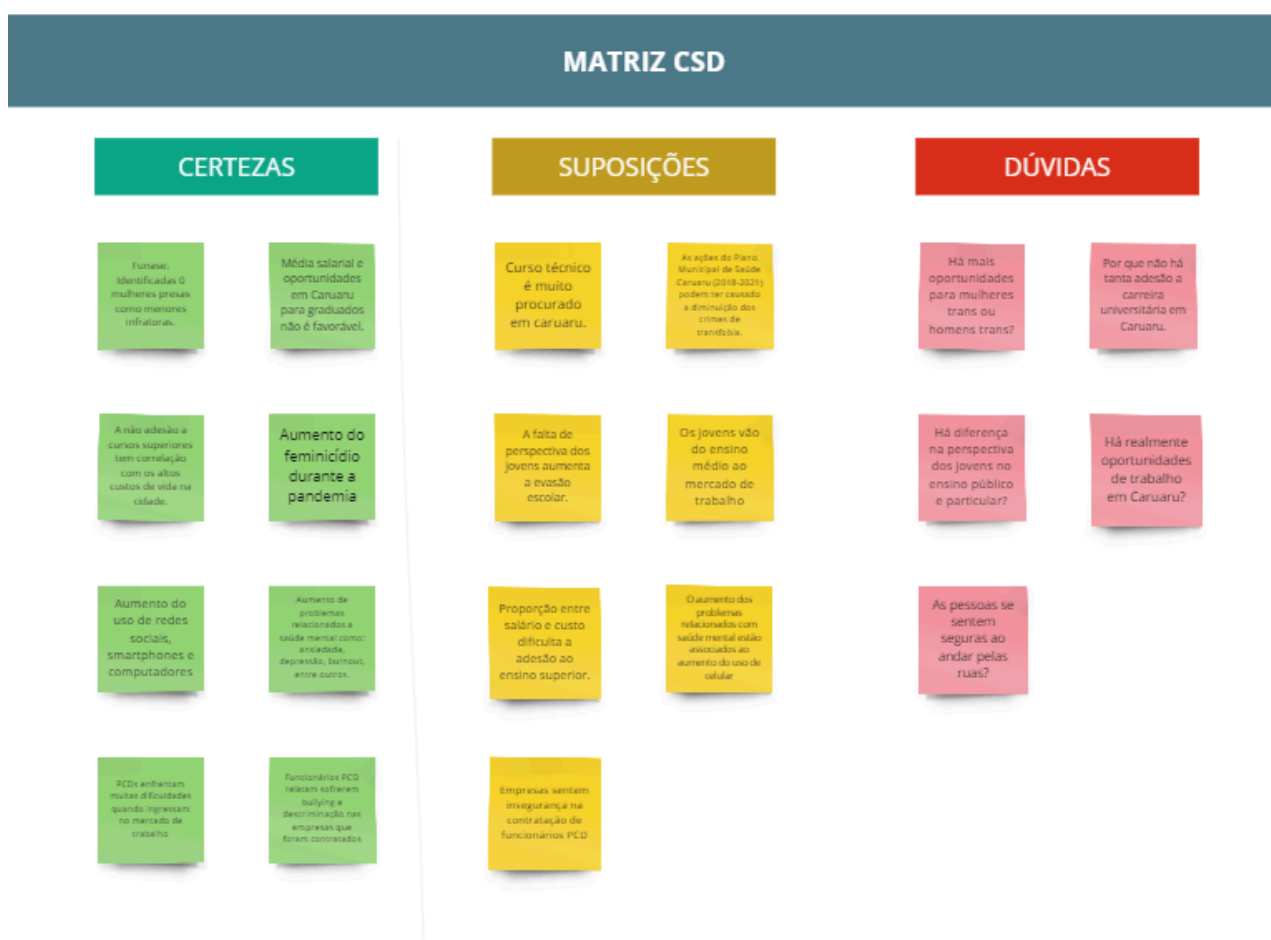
MATRIZ CSD

CERTEZAS

Funase: Identificadas 0 mulheres presas como menores infratoras.

Média salarial e oportunidades em Caruaru para graduados não é favorável.

A não adesão a cursos superiores tem correlação com os altos custos de vida na cidade.

Aumento do feminicídio durante a pandemia

Aumento do uso de redes sociais, smartphones e computadores

Aumento de problemas relacionados a saúde mental como: ansiedade, depressão, burnout, entre outros.

PCDs enfrentam muitas dificuldades quando ingressam no mercado de trabalho

Funcionários PCD relatam sofrerem bullying e descriminação nas empresas que forem contratados

SUPOSIÇÕES

Curso técnico é muito procurado em caruaru.

As ações do Plano Municipal de Saúde Caruaru (2018-2021) podem ter causado a diminuição dos crimes de transfobia.

A falta de perspectiva dos jovens aumenta a evasão escolar.

Os jovens vão do ensino médio ao mercado de trabalho

Proporção entre salário e custo dificulta a adesão ao ensino superior.

O aumento dos problemas relacionados com saúde mental estão associados ao aumento do uso de celular

Empresas sentem insegurança na contratação de funcionários PCD

DÚVIDAS

Há mais oportunidades para mulheres trans ou homens trans?

Por que não há tanta adesão a carreira universitária em Caruaru.

Há diferença na perspectiva dos jovens no ensino público e particular?

Há realmente oportunidades de trabalho em Caruaru?

As pessoas se sentem seguras ao andar pelas ruas?